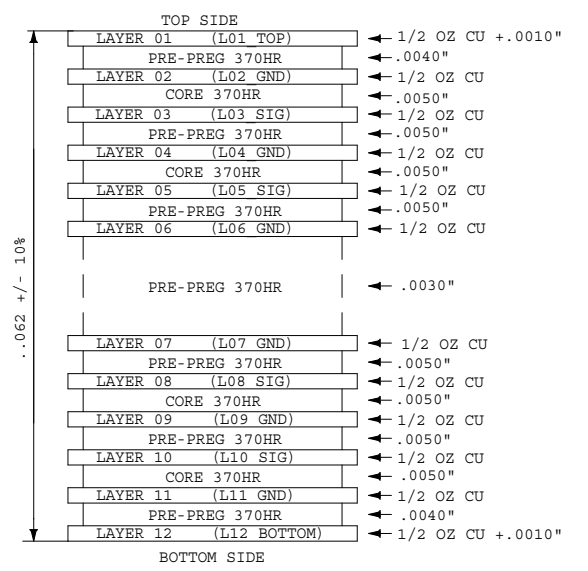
TOP SIDE

LAYER 01 (L01 TOP) 1/2 OZ CU +.0010"
PRE-PREG 370HR .0040"
LAYER 02 (L02 GND) 1/2 OZ CU
CORE 370HR .0050"
LAYER 03 (L03 SIG) 1/2 OZ CU
PRE-PREG 370HR .0050"
LAYER 04 (L04 GND) 1/2 OZ CU
CORE 370HR .0050"
LAYER 05 (L05 SIG) 1/2 OZ CU
PRE-PREG 370HR .0050"
LAYER 06 (L06 GND) 1/2 OZ CU

PRE-PREG 370HR .0030"

LAYER 07 (L07 GND) 1/2 OZ CU
PRE-PREG 370HR .0050"
LAYER 08 (L08 SIG) 1/2 OZ CU
CORE 370HR .0050"
LAYER 09 (L09 GND) 1/2 OZ CU
PRE-PREG 370HR .0050"
LAYER 10 (L10 SIG) 1/2 OZ CU
CORE 370HR .0050"
LAYER 11 (L11 GND) 1/2 OZ CU
PRE-PREG 370HR .0040"
LAYER 12 (L12 BOTTOM) 1/2 OZ CU +.0010"

.062 +/- 10%

BOTTOM SIDE